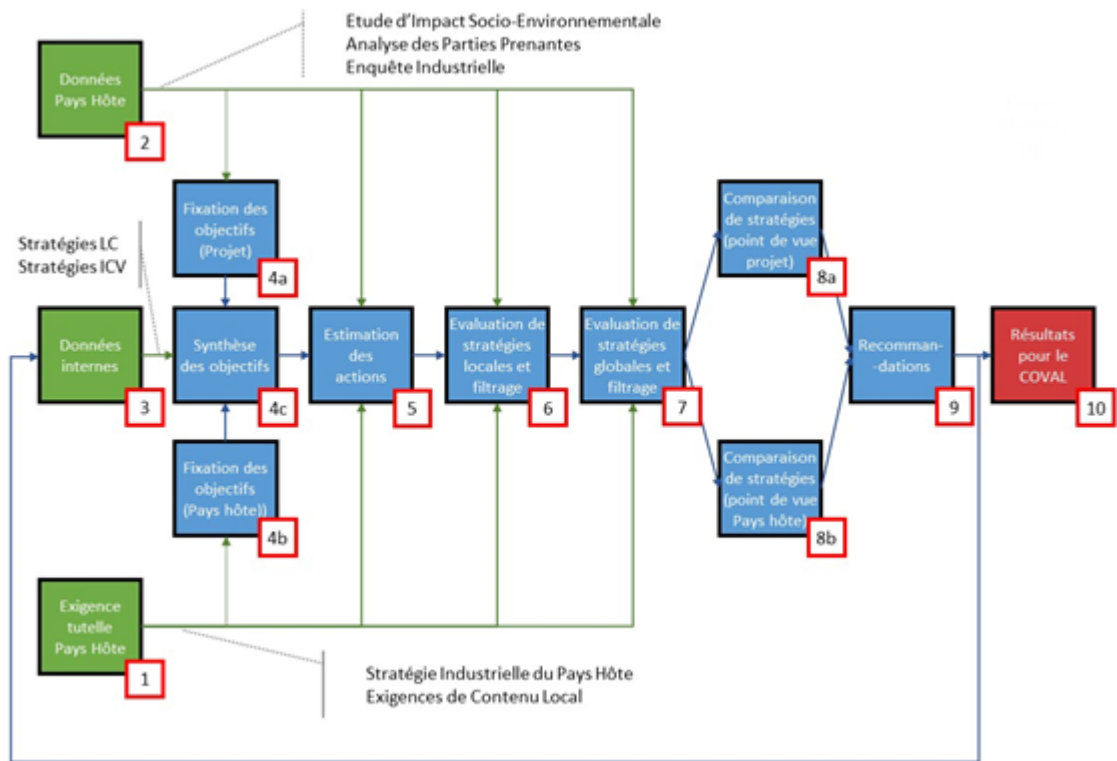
Etude d'Impact Socio-Environnementale
Analyse des Parties Prenantes
Enquête Industrielle

Données Pays Hôte
2

Stratégies LC
Stratégies ICV

Fixation des objectifs (Projet)
4a

Données internes
3

Synthèse des objectifs
4c

Estimation des actions
5

Evaluation de stratégies locales et filtrage
6

Evaluation de stratégies globales et filtrage
7

Comparaison de stratégies (point de vue projet)
8a

Recomman-dations
9

Résultats pour le COVAL
10

Fixation des objectifs (Pays hôte))
4b

Comparaison de stratégies (point de vue Pays hôte)
8b

Exigence tutelle Pays Hôte
1

Stratégie Industrielle du Pays Hôte
Exigences de Contenu Local